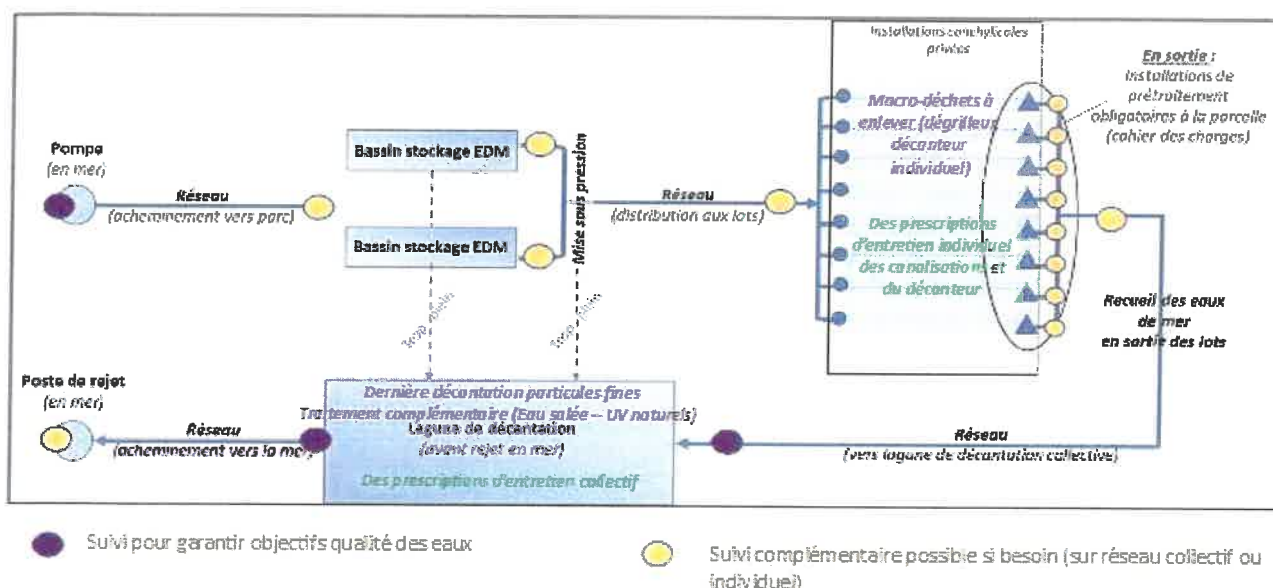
Installations conchylicoles privées

En sortie :
Installations de prétraitement obligatoires à la parcelle (cahier des charges)

Pompe
(en mer)

Réseau
(acheminement vers parc)

Bassin stockage EDM

Bassin stockage EDM

Mise sous pression

Réseau
(distribution aux lots)

Macro-déchets à enlever (dégrilleur décanteur individuel)

Des prescriptions d'entretien individuel des canalisation et du décanteur

Recueil des eaux de mer en sortie des lots

Poste de rejet
(en mer)

Réseau
(acheminement vers la mer)

Dernière décantation particules fines
Traitement complémentaire (Eau salée – UV naturels)
Lagune de décantation
(avant rejet en mer)

Des prescriptions d'entretien collectif

Réseau
(vers lagune de décantation collective)

Suivi pour garantir objectifs qualité des eaux

Suivi complémentaire possible si besoin (sur réseau collectif ou individuel)